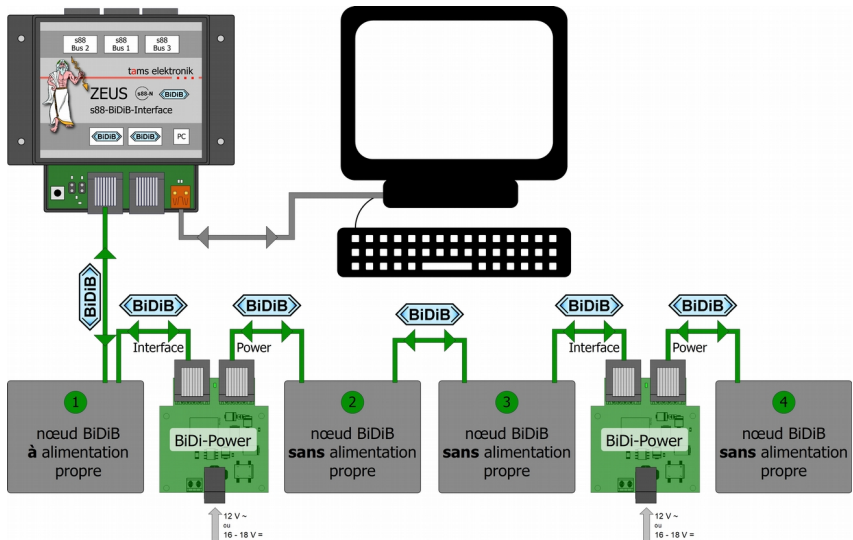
s88 Bus 2
s88 Bus 1
s88 Bus 3
tams elektronik
ZEUS
s88-N
BiDiB
s88-BiDiB-Interface
BiDiB
BiDiB
PC

BiDiB
BiDiB
BiDiB
BiDiB
BiDiB
BiDiB

Interface
Power
Interface
Power

1
nœud BiDiB
à alimentation propre

BiDi-Power

2
nœud BiDiB
sans alimentation propre

3
nœud BiDiB
sans alimentation propre

BiDi-Power

4
nœud BiDiB
sans alimentation propre

12 V ~
ou
16 - 18 V =

12 V ~
ou
16 - 18 V =